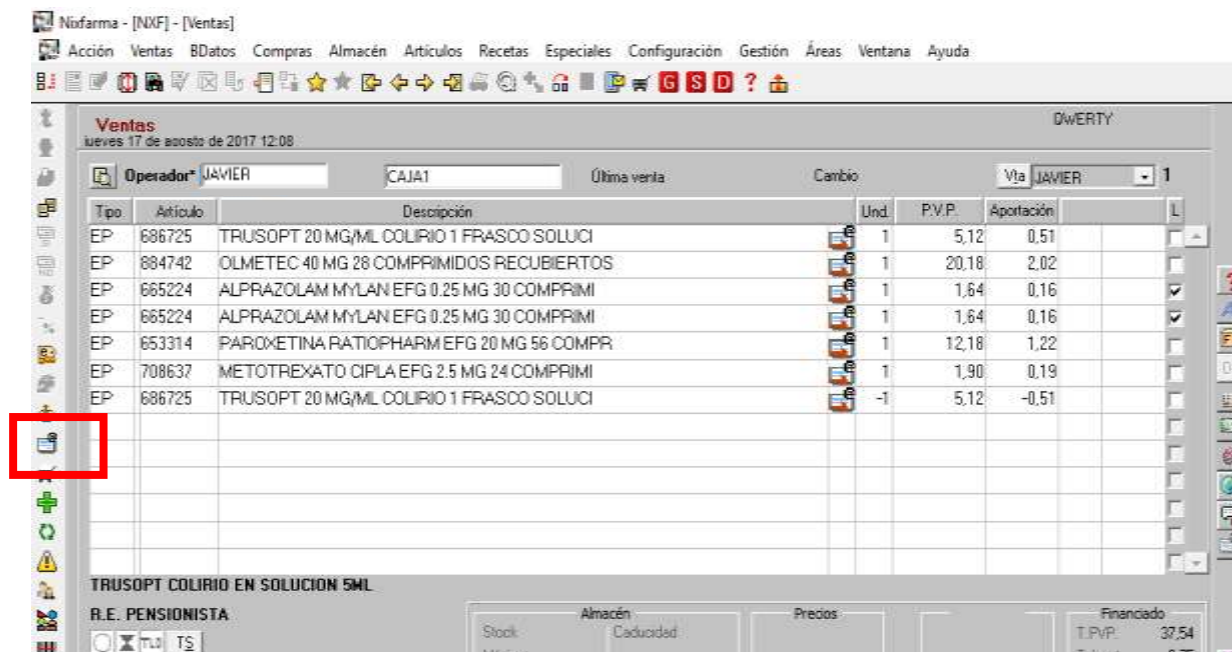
Nixfarma - [NXF] - [Ventas]

Acción Ventas BDatos Compras Almacén Artículos Recetas Especiales Configuración Gestión Áreas Ventana Ayuda

G S D ?

Ventas
jueves 17 de agosto de 2017 12:08

QWERTY

Operador* JAVIER CAJA1 Última venta Cambio Vta JAVIER 1

| Tipo | Artículo | Descripción | Und. | P.V.P. | Aportación | L |
|---|---|---|---|---|---|---|
| EP | 686725 | TRUSOPT 20 MG/ML COLIRIO 1 FRASCO SOLUCI | 1 | 5,12 | 0,51 | |
| EP | 884742 | OLMETEC 40 MG 28 COMPRIMIDOS RECUBIERTOS | 1 | 20,18 | 2,02 | |
| EP | 665224 | ALPRAZOLAM MYLAN EFG 0.25 MG 30 COMPRIMI | 1 | 1,64 | 0,16 | ☑ |
| EP | 665224 | ALPRAZOLAM MYLAN EFG 0.25 MG 30 COMPRIMI | 1 | 1,64 | 0,16 | ☑ |
| EP | 653314 | PAROXETINA RATIOPHARM EFG 20 MG 56 COMPR | 1 | 12,18 | 1,22 | |
| EP | 708637 | METOTREXATO CIPLA EFG 2.5 MG 24 COMPRIMI | 1 | 1,90 | 0,19 | |
| EP | 686725 | TRUSOPT 20 MG/ML COLIRIO 1 FRASCO SOLUCI | -1 | 5,12 | -0,51 | |

TRUSOPT COLIRIO EN SOLUCION 5ML

R.E. PENSIONISTA

TLJ TS

Almacén
Stock Caducidad

Precios

Financiado
T.PVP. 37,54